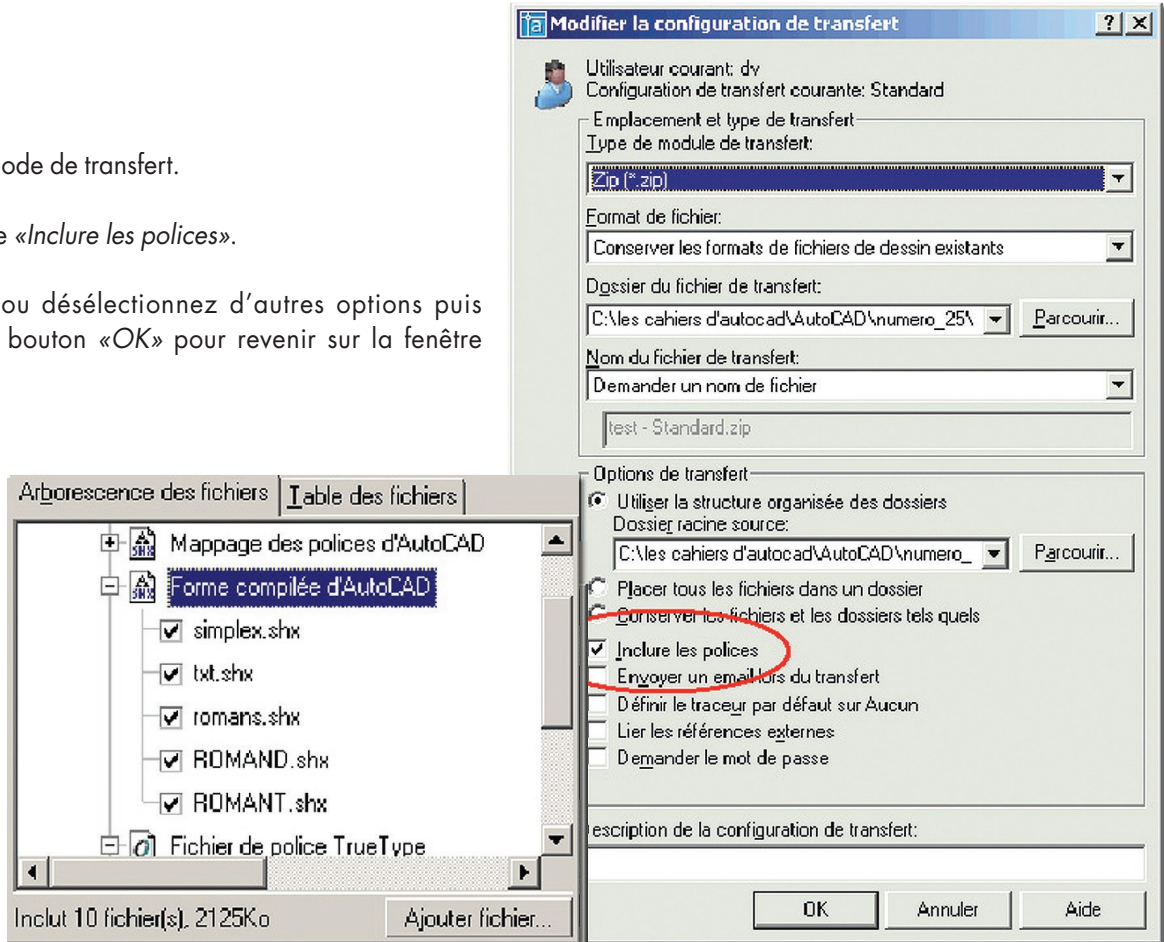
ode de transfert.

e «Inclure les polices».

ou désélectionnez d'autres options puis bouton «OK» pour revenir sur la fenêtre

Modifier la configuration de transfert ? X

Utilisateur courant: dv
Configuration de transfert courante: Standard

Emplacement et type de transfert
Type de module de transfert:
Zip (*.zip)
Format de fichier:
Conserver les formats de fichiers de dessin existants
Dossier du fichier de transfert:
C:\les cahiers d'autocad\AutoCAD\numero_25\
Parcourir...
Nom du fichier de transfert:
Demander un nom de fichier
test - Standard.zip

Options de transfert
Utiliser la structure organisée des dossiers
Dossier racine source:
C:\les cahiers d'autocad\AutoCAD\numero_
Parcourir...
Placer tous les fichiers dans un dossier
Conserver les fichiers et les dossiers tels quels
Inclure les polices
Envoyer un email lors du transfert
Définir le traceur par défaut sur Aucun
Lier les références externes
Demander le mot de passe

escription de la configuration de transfert:

OK Annuler Aide

Arborescence des fichiers | Table des fichiers
Mappage des polices d'AutoCAD
Forme compilée d'AutoCAD
simplex.shx
txt.shx
romans.shx
ROMAND.shx
ROMANT.shx
Fichier de police TrueType
Inclut 10 fichier(s), 2125Ko
Ajouter fichier...